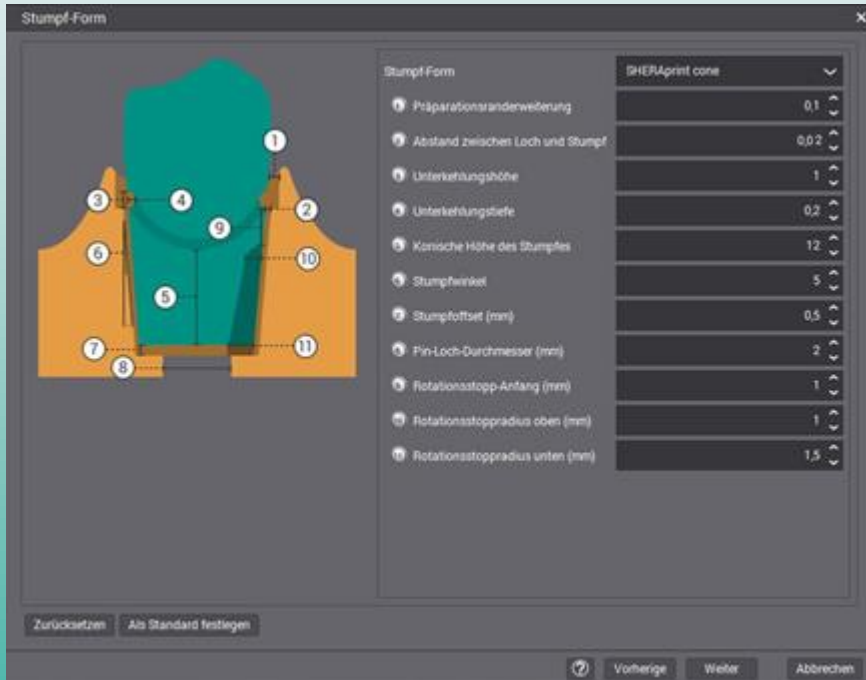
Stumpf-Form

1
2
3
4
5
6
7
8
9
10
11

Stumpf-Form | SHERAprint cone

Präparationsranderweiterung 0,1
Abstand zwischen Loch und Stumpf 0,02
Unterkehlungshöhe 1
Unterkehlungstiefe 0,2
Konische Höhe des Stumpfes 12
Stumpfwinkel 5
Stumpfoffset (mm) 0,5
Pin-Loch-Durchmesser (mm) 2
Rotationsstopp-Anfang (mm) 1
Rotationsstoppradius oben (mm) 1
Rotationsstoppradius unten (mm) 1,5

Zurücksetzen
Als Standard festlegen

?
Vorherige
Weiter
Abbrechen